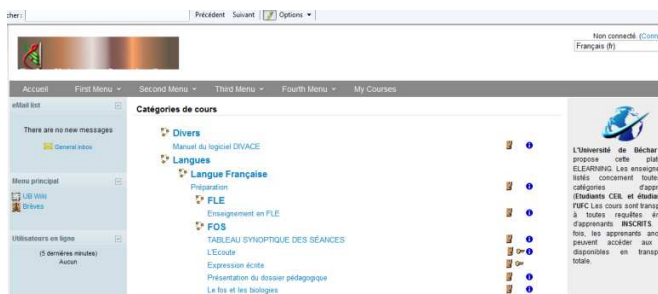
cher:

Précédent Suivant Options

Non connecté. (Conn
Français (fr)

Accueil First Menu Second Menu Third Menu Fourth Menu My Courses

eMail list

There are no new messages

General inbox

Menu principal

UB Wiki
Brèves

Utilisateurs en ligne

(5 dernières minutes)
Aucun

Catégories de cours

Divers
Manuel du logiciel DIVACE
Langues
Langue Française
Préparation
FLE
Enseignement en FLE
FOS
TABLEAU SYNOPTIQUE DES SÉANCES
L'Ecoute
Expression écrite
Présentation du dossier pédagogique
Le fos et les biologies

L'Université de Béchar propose cette plat ELEARNING. Les enseigne listés concernent toute catégories d'appr (Etudiants CEIL et étudia l'UFC Les cours sont transp à toutes requêtes ém d'apprenants INSCRITS. fois, les apprenants anc peuvent accéder aux disponibles en transp totale.